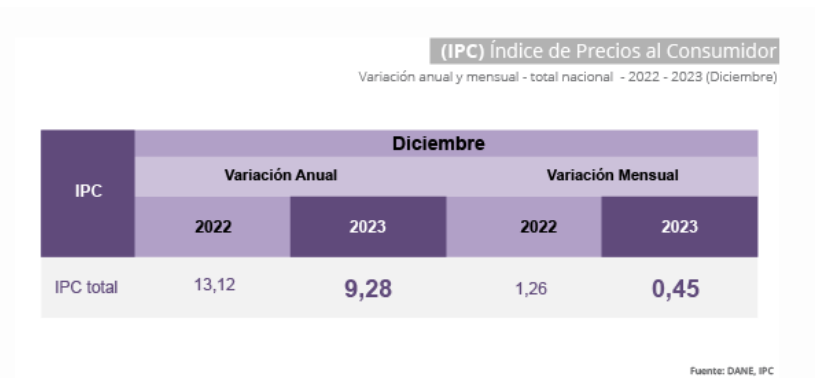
(IPC) Índice de Precios al Consumidor

Variación anual y mensual - total nacional - 2022 - 2023 (Diciembre)

<table>
<tr><th rowspan="3">IPC</th><th colspan="4">Diciembre</th></tr>
<tr><th colspan="2">Variación Anual</th><th colspan="2">Variación Mensual</th></tr>
<tr><th>2022</th><th>2023</th><th>2022</th><th>2023</th></tr>
<tr><td>IPC total</td><td>13,12</td><td>9,28</td><td>1,26</td><td>0,45</td></tr>
</table>

Fuente: DANE, IPC